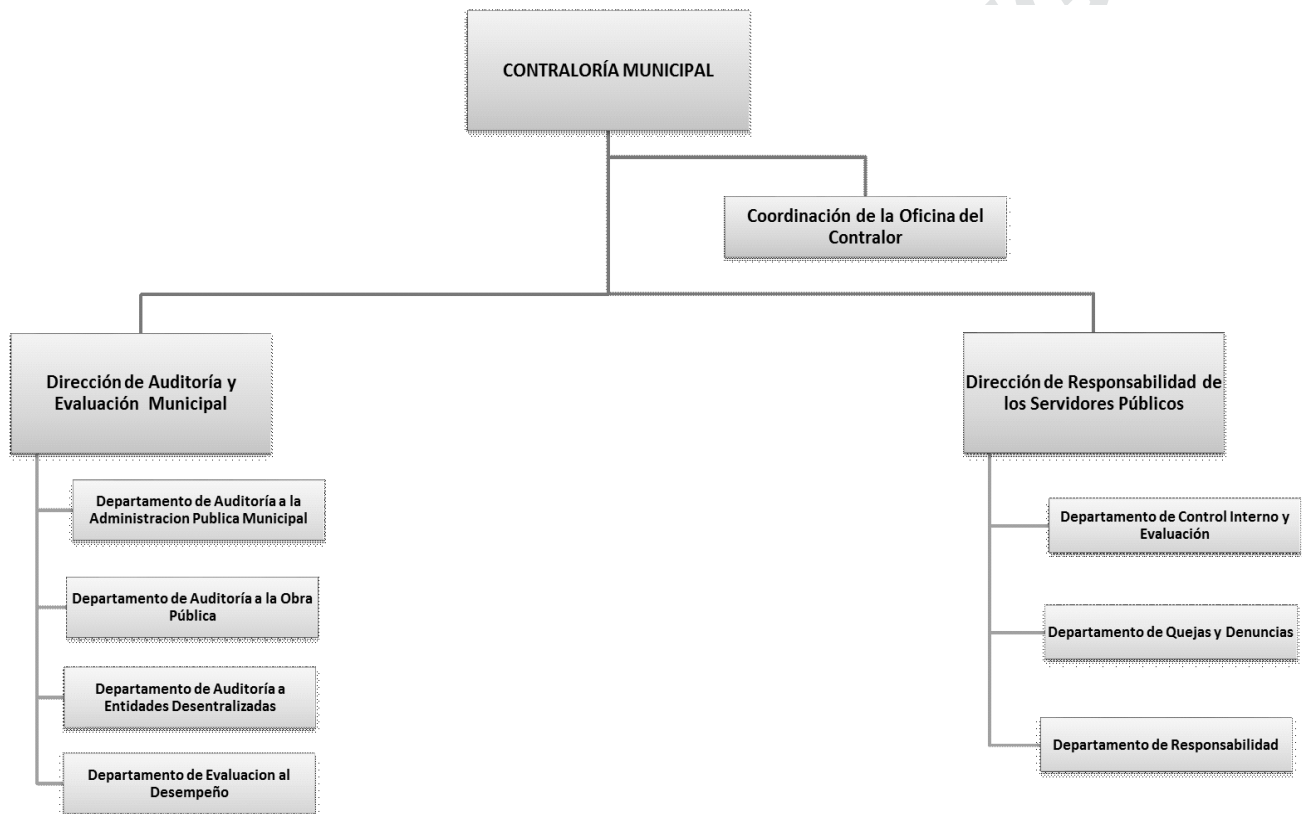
CONTRALORÍA MUNICIPAL

Coordinación de la Oficina del Contralor

Dirección de Auditoría y Evaluación Municipal

Departamento de Auditoría a la Administracion Publica Municipal

Departamento de Auditoría a la Obra Pública

Departamento de Auditoría a Entidades Desentralizadas

Departamento de Evaluacion al Desempeño

Dirección de Responsabilidad de los Servidores Públicos

Departamento de Control Interno y Evaluación

Departamento de Quejas y Denuncias

Departamento de Responsabilidad